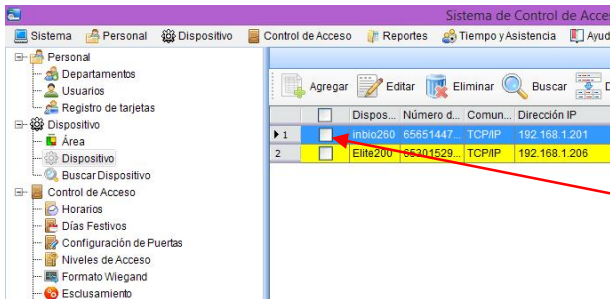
Sistema de Control de Acce

Sistema
Personal
Dispositivo
Control de Acceso
Reportes
Tiempo y Asistencia
Ayud

Personal
Departamentos
Usuarios
Registro de tarjetas
Dispositivo
Área
Dispositivo
Buscar Dispositivo
Control de Acceso
Horarios
Días Festivos
Configuración de Puertas
Niveles de Acceso
Formato Wiegand
Esclusamiento

Agregar
Editar
Eliminar
Buscar
D

| | | Dispos... | Número d... | Comun... | Dirección IP |
|---|---|---|---|---|---|
| ▶ 1 | | inbio260 | 65651447... | TCP/IP | 192.168.1.201 |
| 2 | | Elite200 | 65301529... | TCP/IP | 192.168.1.206 |